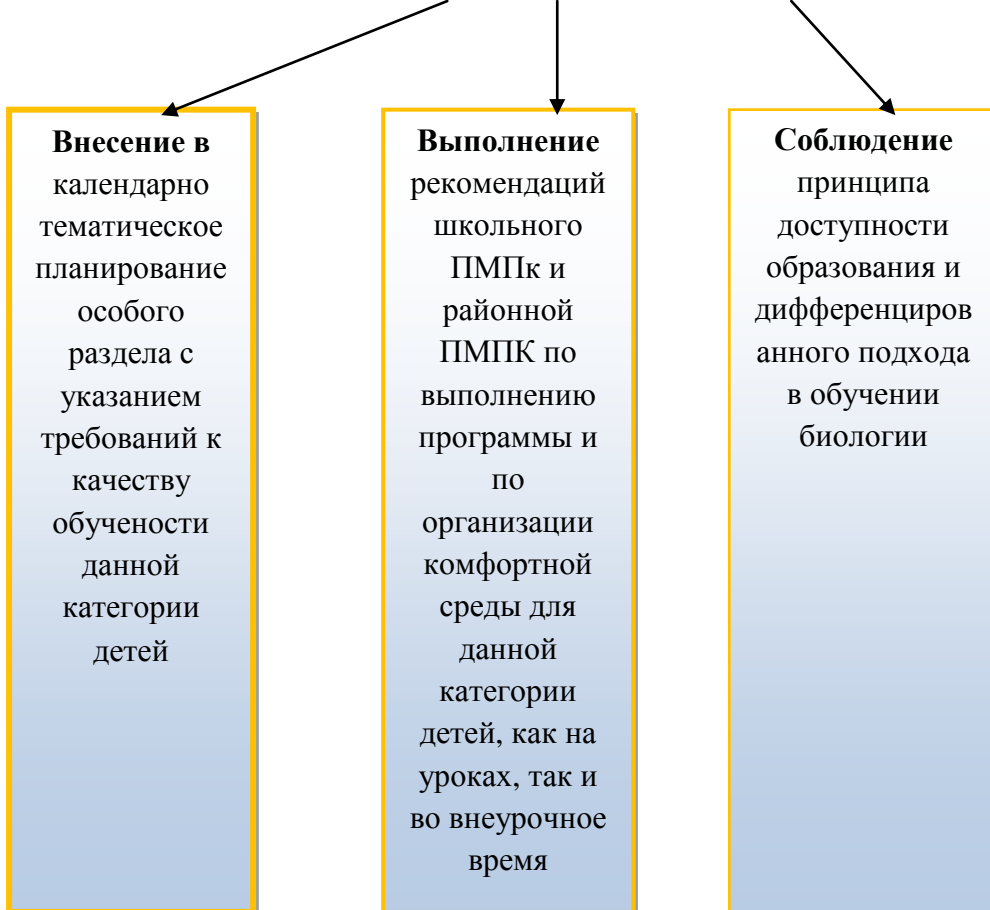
**Внесение в** календарно тематическое планирование особого раздела с указанием требований к качеству обучености данной категории детей

**Выполнение** рекомендаций школьного ПМПк и районной ПМПК по выполнению программы и по организации комфортной среды для данной категории детей, как на уроках, так и во внеурочное время

**Соблюдение** принципа доступности образования и дифференцированного подхода в обучении биологии